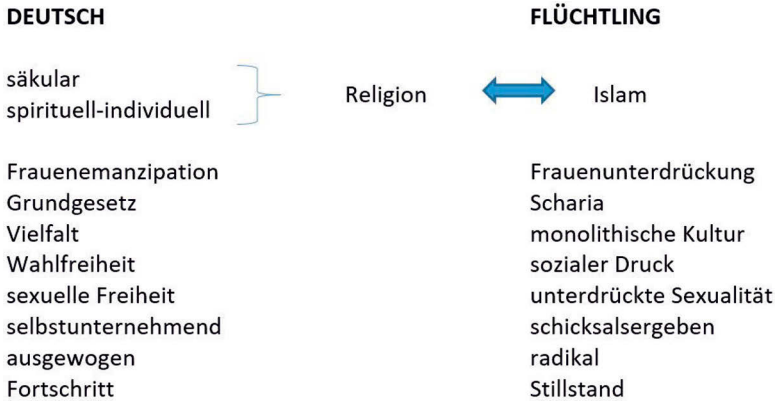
| DEUTSCH | | FLÜCHTLING |
|---|---|---|
| säkular<br>spirituell-individuell | Religion | Islam |
| Frauenemanzipation | | Frauenunterdrückung |
| Grundgesetz | | Scharia |
| Vielfalt | | monolithische Kultur |
| Wahlfreiheit | | sozialer Druck |
| sexuelle Freiheit | | unterdrückte Sexualität |
| selbstunternehmend | | schicksalsergeben |
| ausgewogen | | radikal |
| Fortschritt | | Stillstand |